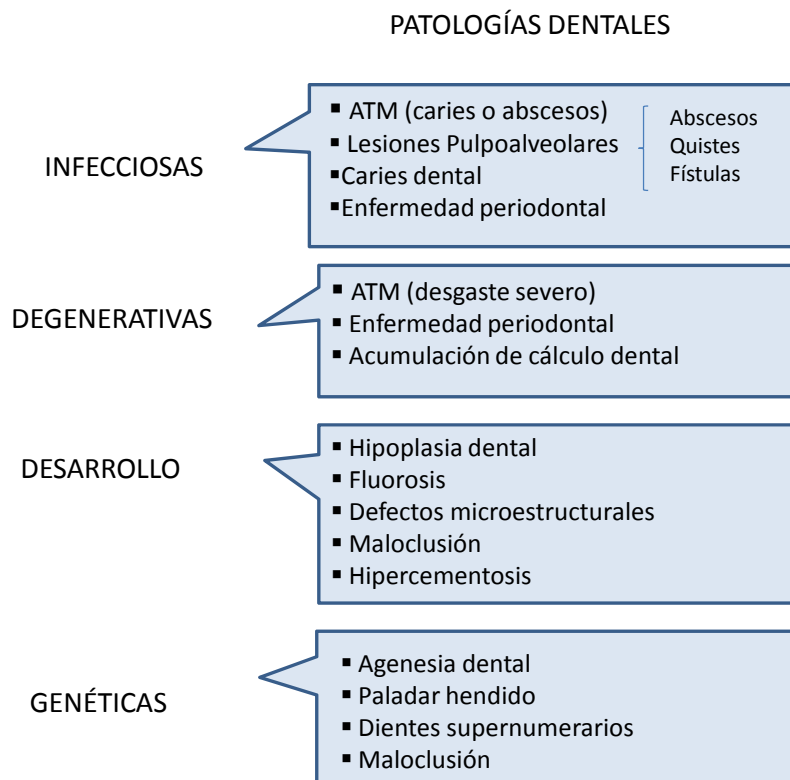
PATOLOGÍAS DENTALES

INFECCIOSAS

- ATM (caries o abscesos)
- Lesiones Pulpoalveolares
- Caries dental
- Enfermedad periodontal

Abscesos
Quistes
Fístulas

DEGENERATIVAS

- ATM (desgaste severo)
- Enfermedad periodontal
- Acumulación de cálculo dental

DESARROLLO

- Hipoplasia dental
- Fluorosis
- Defectos microestructurales
- Maloclusión
- Hipercementosis

GENÉTICAS

- Agenesia dental
- Paladar hendido
- Dientes supernumerarios
- Maloclusión